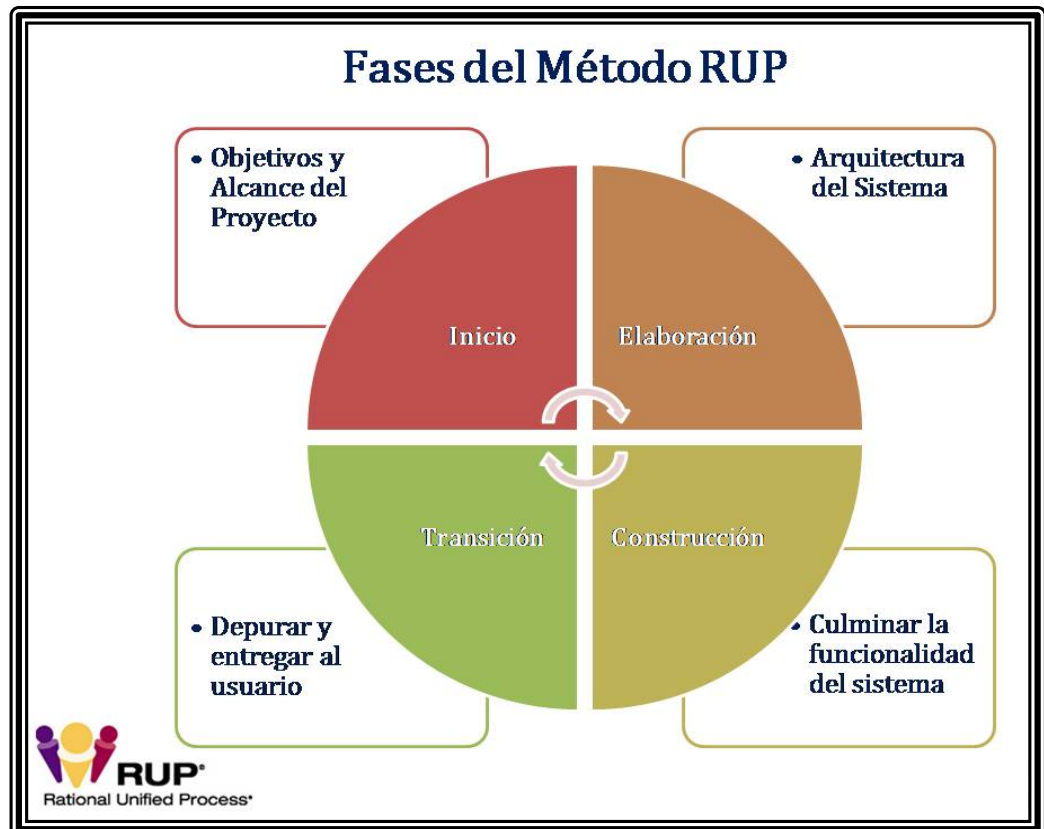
Fases del Método RUP

• Objetivos y Alcance del Proyecto

• Arquitectura del Sistema

Inicio

Elaboración

Transición

Construcción

• Depurar y entregar al usuario

• Culminar la funcionalidad del sistema

RUP®
Rational Unified Process®